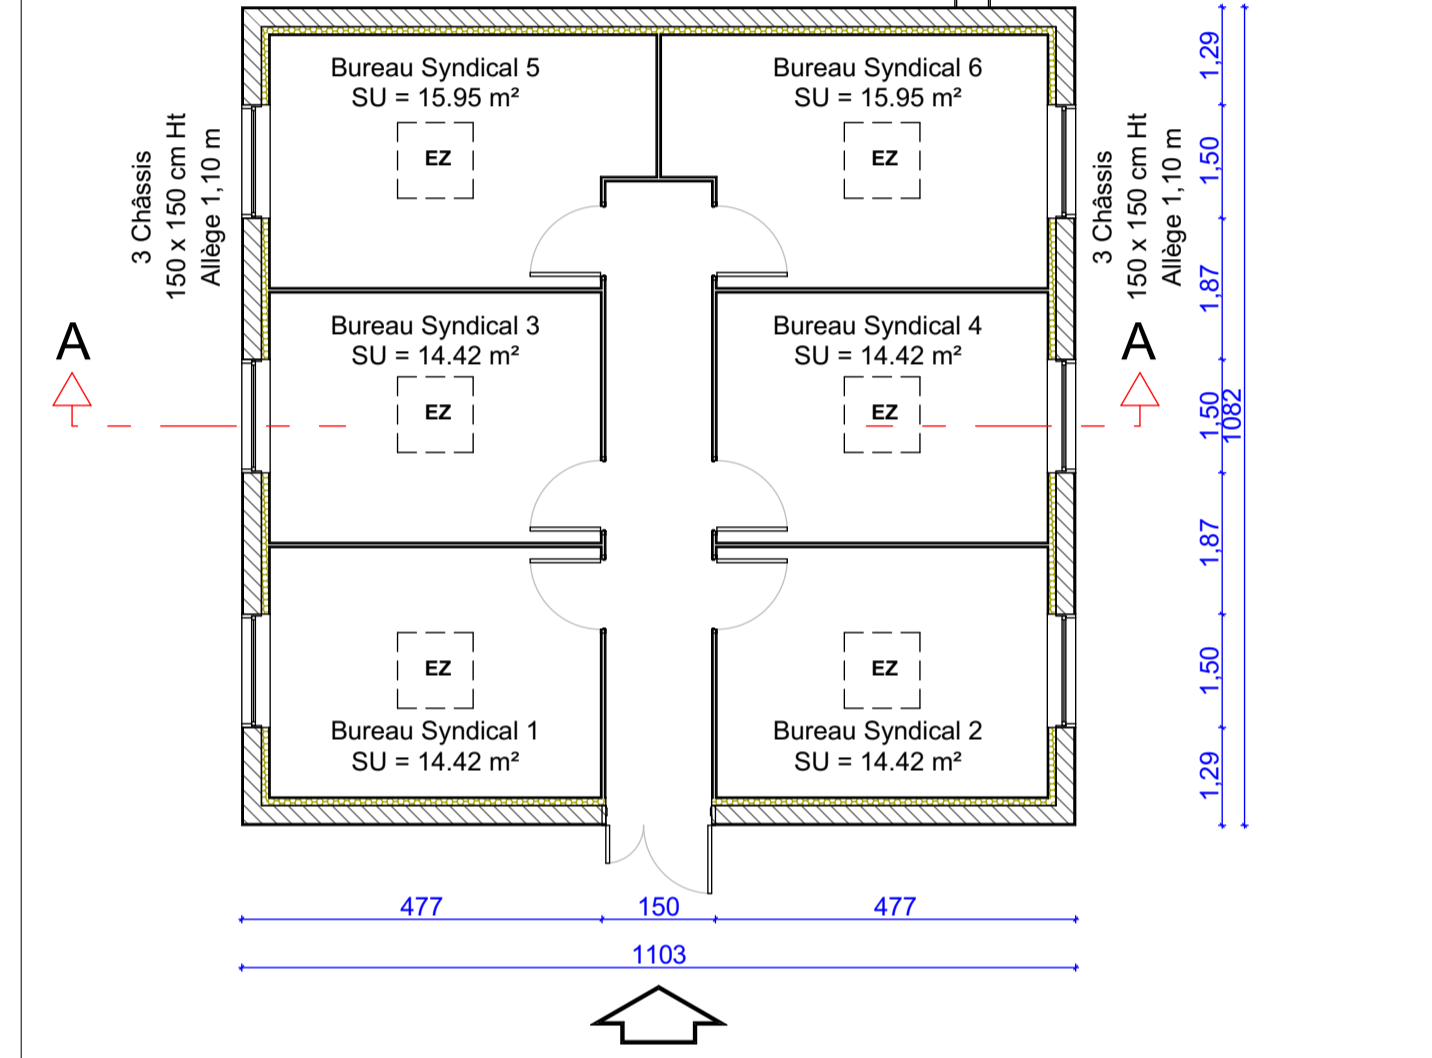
Bureau Syndical 5
SU = 15.95 m²

EZ

Bureau Syndical 6
SU = 15.95 m²

EZ

3 Châssis
150 x 150 cm Ht
Allège 1,10 m

3 Châssis
150 x 150 cm Ht
Allège 1,10 m

1,29
1,50
1,87
1,50
1082
1,87
1,50
1,29

A

A

Bureau Syndical 3
SU = 14.42 m²

EZ

Bureau Syndical 4
SU = 14.42 m²

EZ

EZ

Bureau Syndical 1
SU = 14.42 m²

EZ

Bureau Syndical 2
SU = 14.42 m²

477
150
477
1103